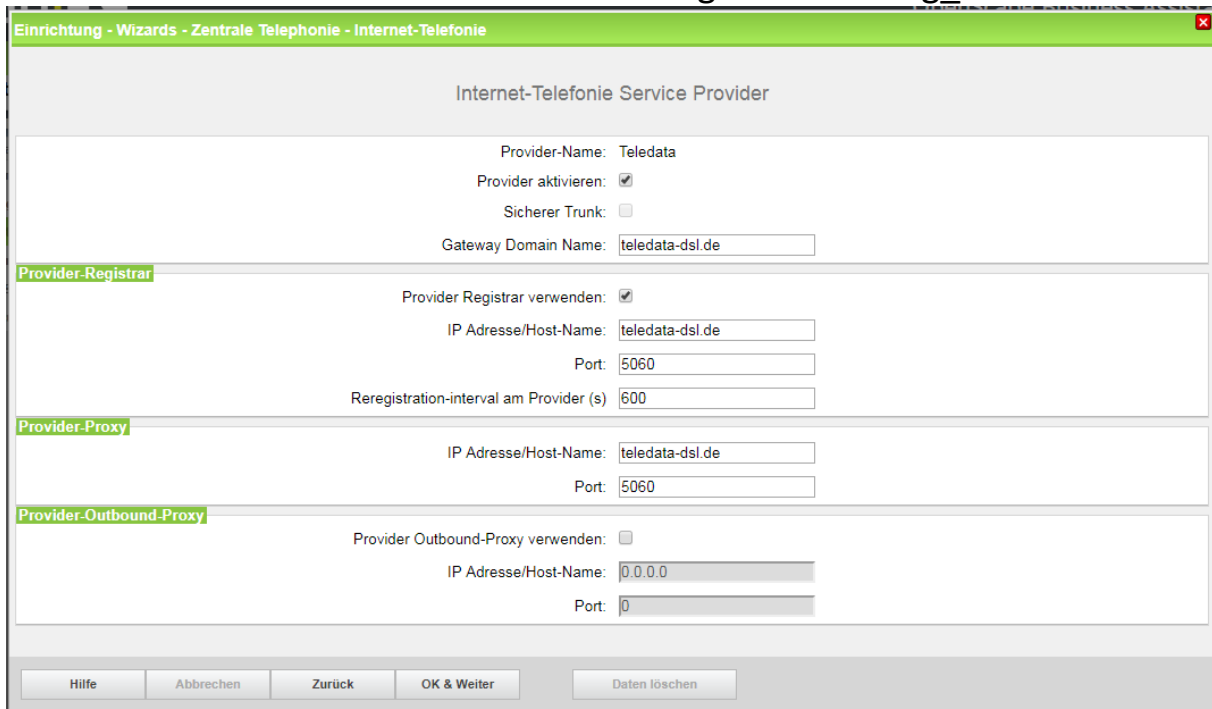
Einrichtung - Wizards - Zentrale Telephonie - Internet-Telefonie

Internet-Telefonie Service Provider

Provider-Name: Teledata

Provider aktivieren:

Sicherer Trunk:

Gateway Domain Name: teledata-dsl.de

Provider-Registrar

Provider Registrar verwenden:

IP Adresse/Host-Name: teledata-dsl.de

Port: 5060

Reregistration-interval am Provider (s) 600

Provider-Proxy

IP Adresse/Host-Name: teledata-dsl.de

Port: 5060

Provider-Outbound-Proxy

Provider Outbound-Proxy verwenden:

IP Adresse/Host-Name: 0.0.0.0

Port: 0

Hilfe | Abbrechen | Zurück | OK & Weiter | Daten löschen